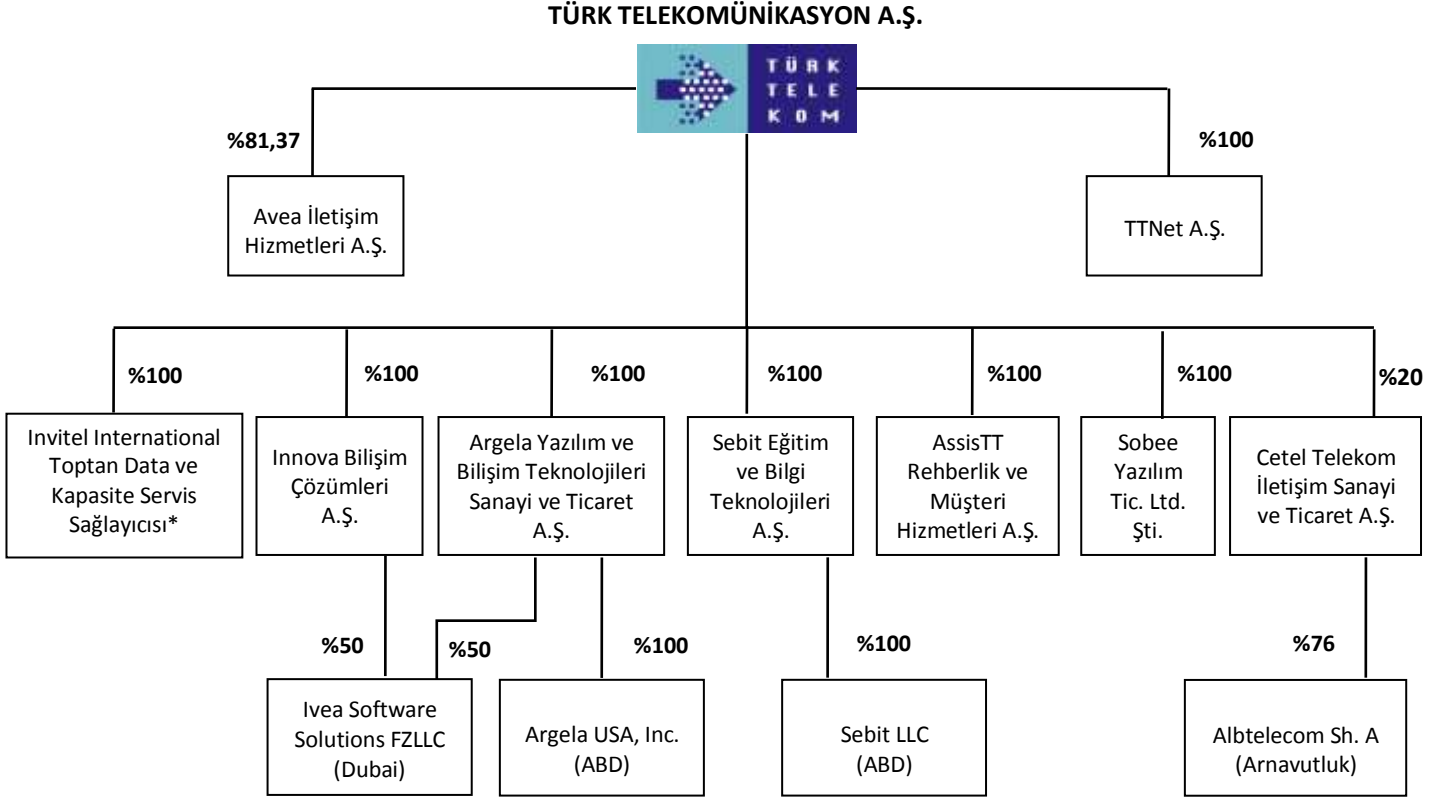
TÜRK TELEKOMÜNİKASYON A.Ş.

TÜRK TELE KOM

%81,37

Avea İletişim Hizmetleri A.Ş.

%100

TTNet A.Ş.

%100

Invitel International Toptan Data ve Kapasite Servis Sağlayıcısı*

%100

Innova Bilişim Çözümleri A.Ş.

%100

Argela Yazılım ve Bilişim Teknolojileri Sanayi ve Ticaret A.Ş.

%100

Sebit Eğitim ve Bilgi Teknolojileri A.Ş.

%100

AssisTT Rehberlik ve Müşteri Hizmetleri A.Ş.

%100

Sobee Yazılım Tic. Ltd. Şti.

%20

Cetel Telekom İletişim Sanayi ve Ticaret A.Ş.

%50

%50

Ivea Software Solutions FZLLC (Dubai)

%100

Argela USA, Inc. (ABD)

%100

Sebit LLC (ABD)

%76

Albtelecom Sh. A (Arnavutluk)